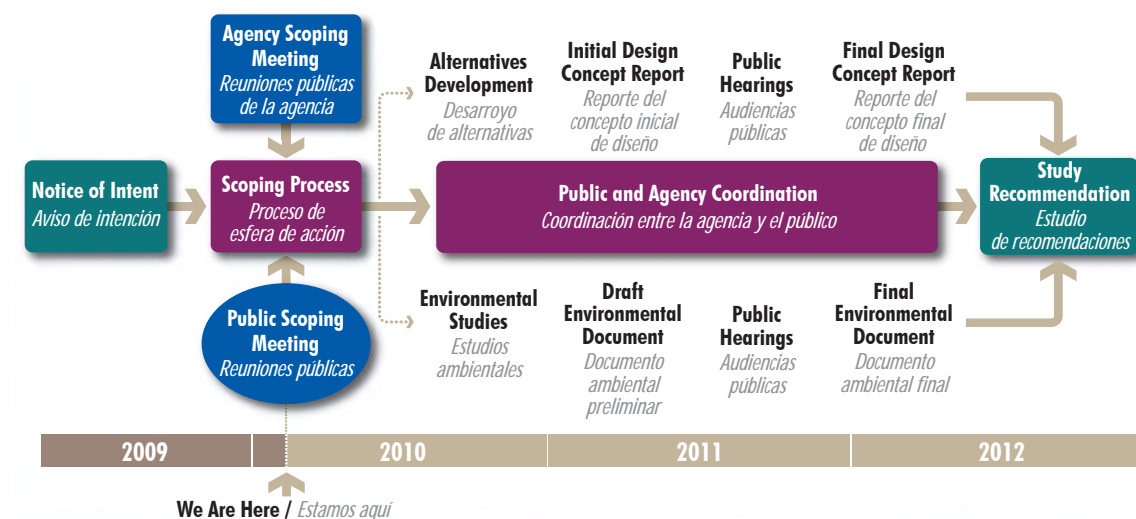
Agency Scoping Meeting
Reuniones públicas de la agencia

Notice of Intent
Aviso de intención

Scoping Process
Proceso de esfera de acción

Public Scoping Meeting
Reuniones públicas

Alternatives Development
Desarroyo de alternativas

Initial Design Concept Report
Reporte del concepto inicial de diseño

Public Hearings
Audiencias públicas

Final Design Concept Report
Reporte del concepto final de diseño

Public and Agency Coordination
Coordinación entre la agencia y el público

Study Recommendation
Estudio de recomendaciones

Environmental Studies
Estudios ambientales

Draft Environmental Document
Documento ambiental preliminar

Public Hearings
Audiencias públicas

Final Environmental Document
Documento ambiental final

| 2009 | 2010 | 2011 | 2012 |
|---|---|---|---|

We Are Here / Estamos aquí